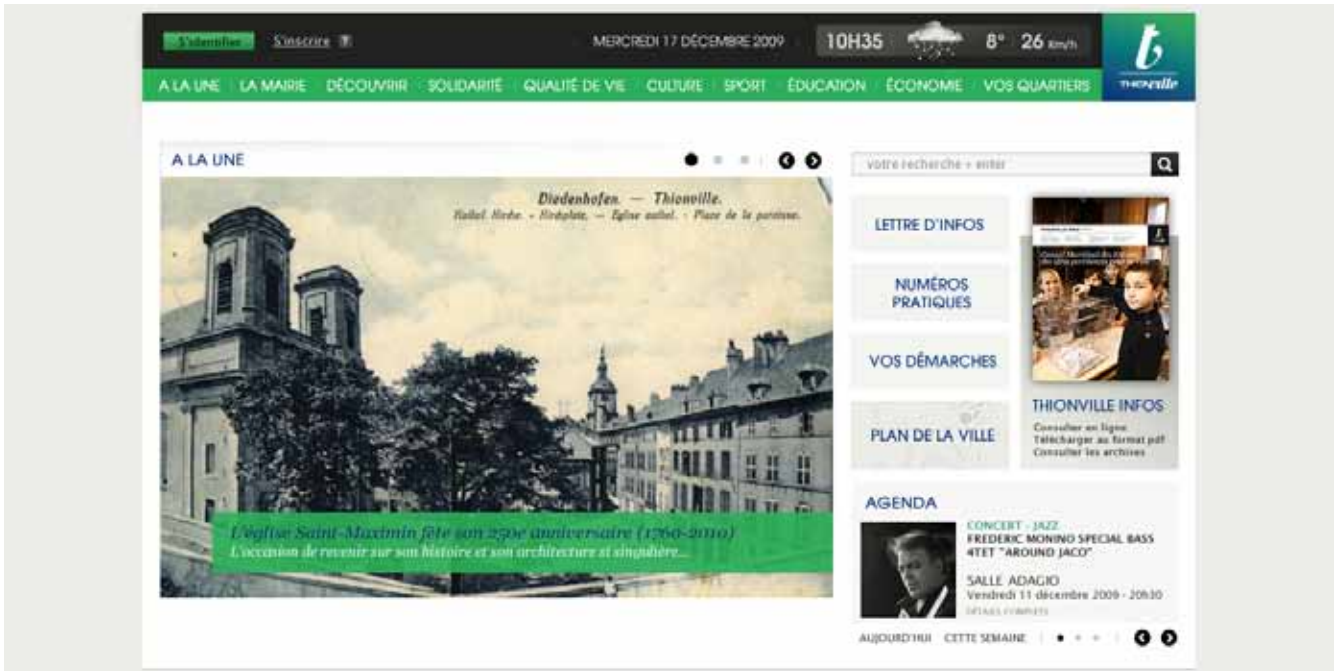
S'identifier S'inscrire ?

MERCREDI 17 DÉCEMBRE 2009 10H35 8° 26 km/h

THIONVILLE

A LA UNE LA MAIRIE DÉCOUVRIR SOLIDARITÉ QUALITÉ DE VIE CULTURE SPORT ÉDUCATION ÉCONOMIE VOS QUARTIERS

A LA UNE

Diedenhofen. — Thionville.
Kathol. Kirche. - Kirchplatz. — Eglise cathol. - Place de la paroisse.

L'église Saint-Maximin fête son 250e anniversaire (1760-2010)
L'occasion de revenir sur son histoire et son architecture si singulière...

votre recherche + enter

LETTRE D'INFOS

NUMÉROS PRATIQUES

VOS DÉMARCHES

PLAN DE LA VILLE

THIONVILLE INFOS
Consulter en ligne
Télécharger au format pdf
Consulter les archives

AGENDA

CONCERT - JAZZ
FREDERIC MONINO SPECIAL BASS 4TET "AROUND JACO"
SALLE ADAGIO
Vendredi 11 décembre 2009 - 20h30
DÉTAILS COMPLETS

AUJOURD'HUI CETTE SEMAINE